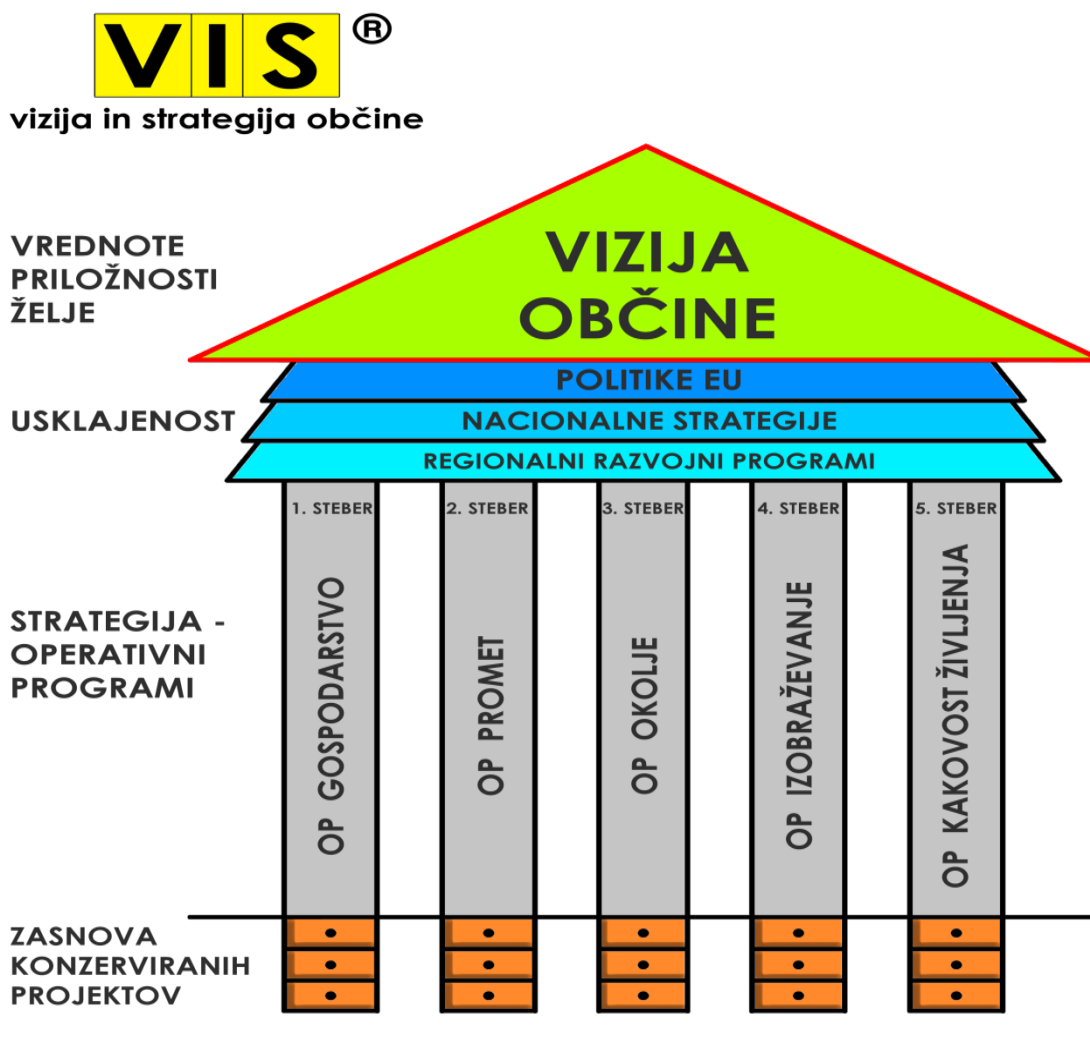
VIS®
vizija in strategija občine

VREDNOTE
PRILOŽNOSTI
ŽELJE

VIZIJA
OBČINE

POLITIKE EU
USKLAJENOST
NACIONALNE STRATEGIJE
REGIONALNI RAZVOJNI PROGRAMI

1. STEBER
2. STEBER
3. STEBER
4. STEBER
5. STEBER

STRATEGIJA - OPERATIVNI PROGRAMI

OP GOSPODARSTVO
OP PROMET
OP OKOLJE
OP IZOBRAŽEVANJE
OP KAKOVOST ŽIVLJENJA

ZASNOVA KONZERVIRANIH PROJEKTOV